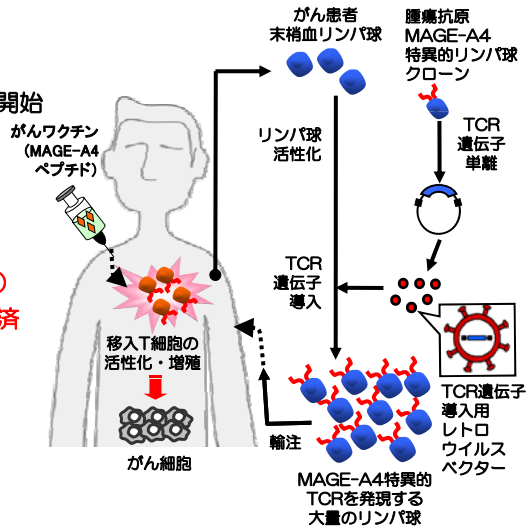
開始

がんワクチン
(MAGE-A4
ペプチド)

)

済

がん患者
末梢血リンパ球

腫瘍抗原
MAGE-A4
特異的リンパ球
クローン

リンパ球
活性化

TCR
遺伝子
単離

TCR
遺伝子
導入

移入T細胞の
活性化・増殖

がん細胞

輸注

TCR遺伝子
導入用
レトロ
ウイルス
ベクター

MAGE-A4特異的
TCRを発現する
大量のリンパ球